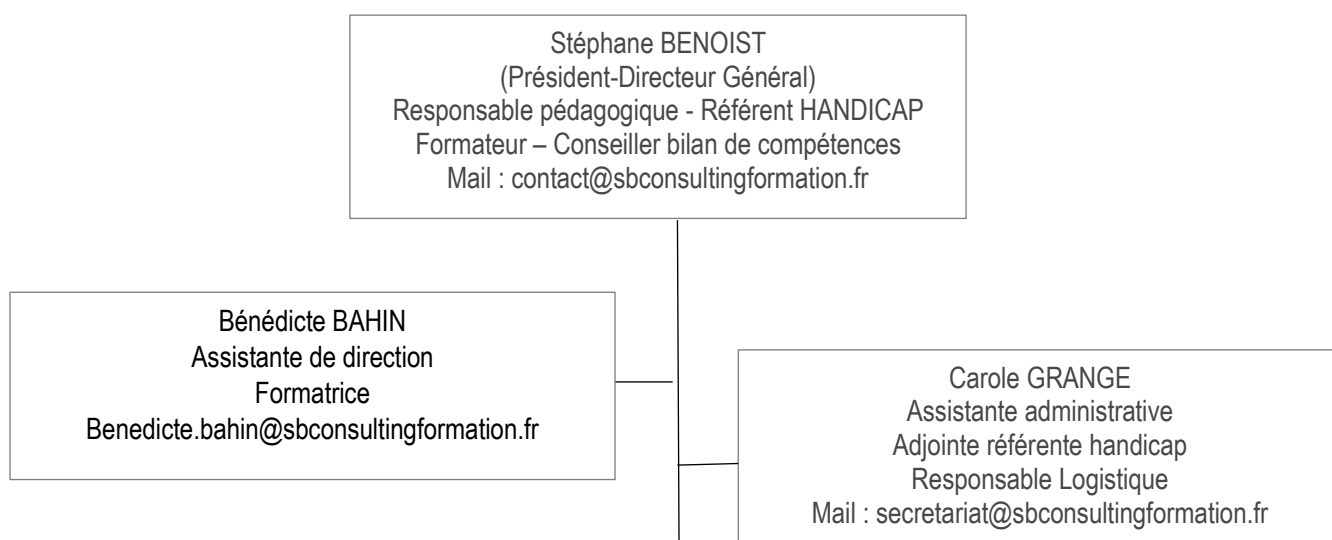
Stéphane BENOIST
(Président-Directeur Général)
Responsable pédagogique - Référent HANDICAP
Formateur – Conseiller bilan de compétences
Mail : contact@sbconsultingformation.fr

Bénédicte BAHIN
Assistante de direction
Formatrice
Benedicte.bahin@sbconsultingformation.fr

Carole GRANGE
Assistante administrative
Adjointe référente handicap
Responsable Logistique
Mail : secretariat@sbconsultingformation.fr